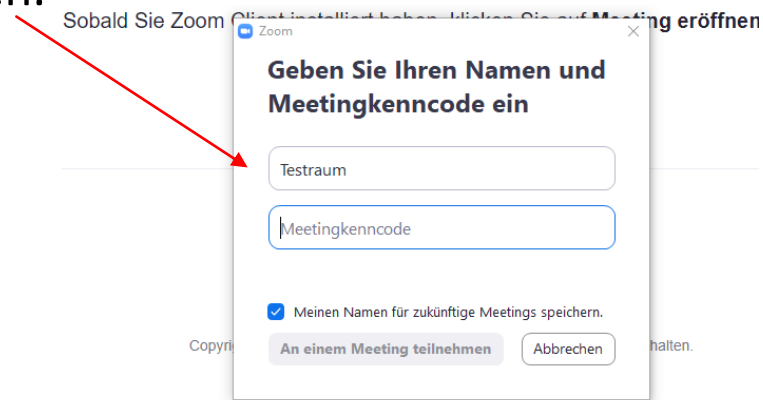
Sobald Sie Zoom Client installiert haben, klicken Sie auf **Meeting eröffnen**

Zoom

Geben Sie Ihren Namen und Meetingkenncode ein

Testraum

Meetingkenncode

Meinen Namen für zukünftige Meetings speichern.

Copyri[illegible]

An einem Meeting teilnehmen

Abbrechen

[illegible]halten.